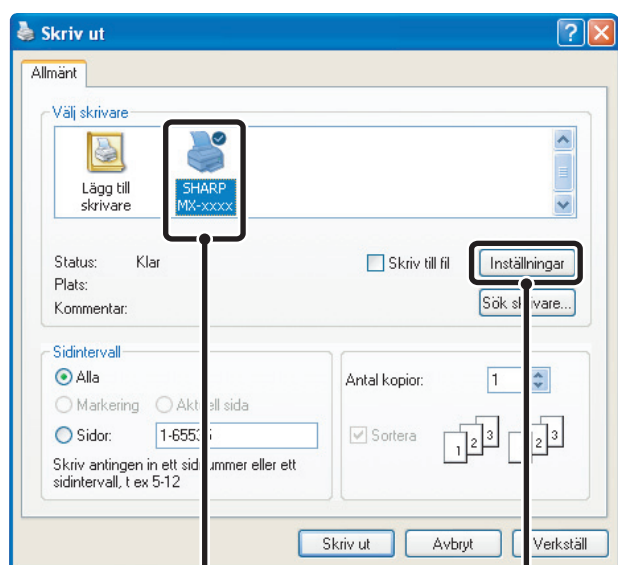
Skriv ut

Allmänt

Välj skrivare

Lägg till skrivare

SHARP MX-xxxx

Status: Klar

Plats:

Kommentar:

Skriv till fil

Inställningar

Sök skrivare...

Sidintervall

Alla

Markering

Aktuell sida

Sidor: 1-65535

Skriv antingen in ett sidnummer eller ett sidintervall, t ex 5-12

Antal kopior: 1

Sortera

1 2 3

1 2 3

Skriv ut

Avbryt

Verkställ